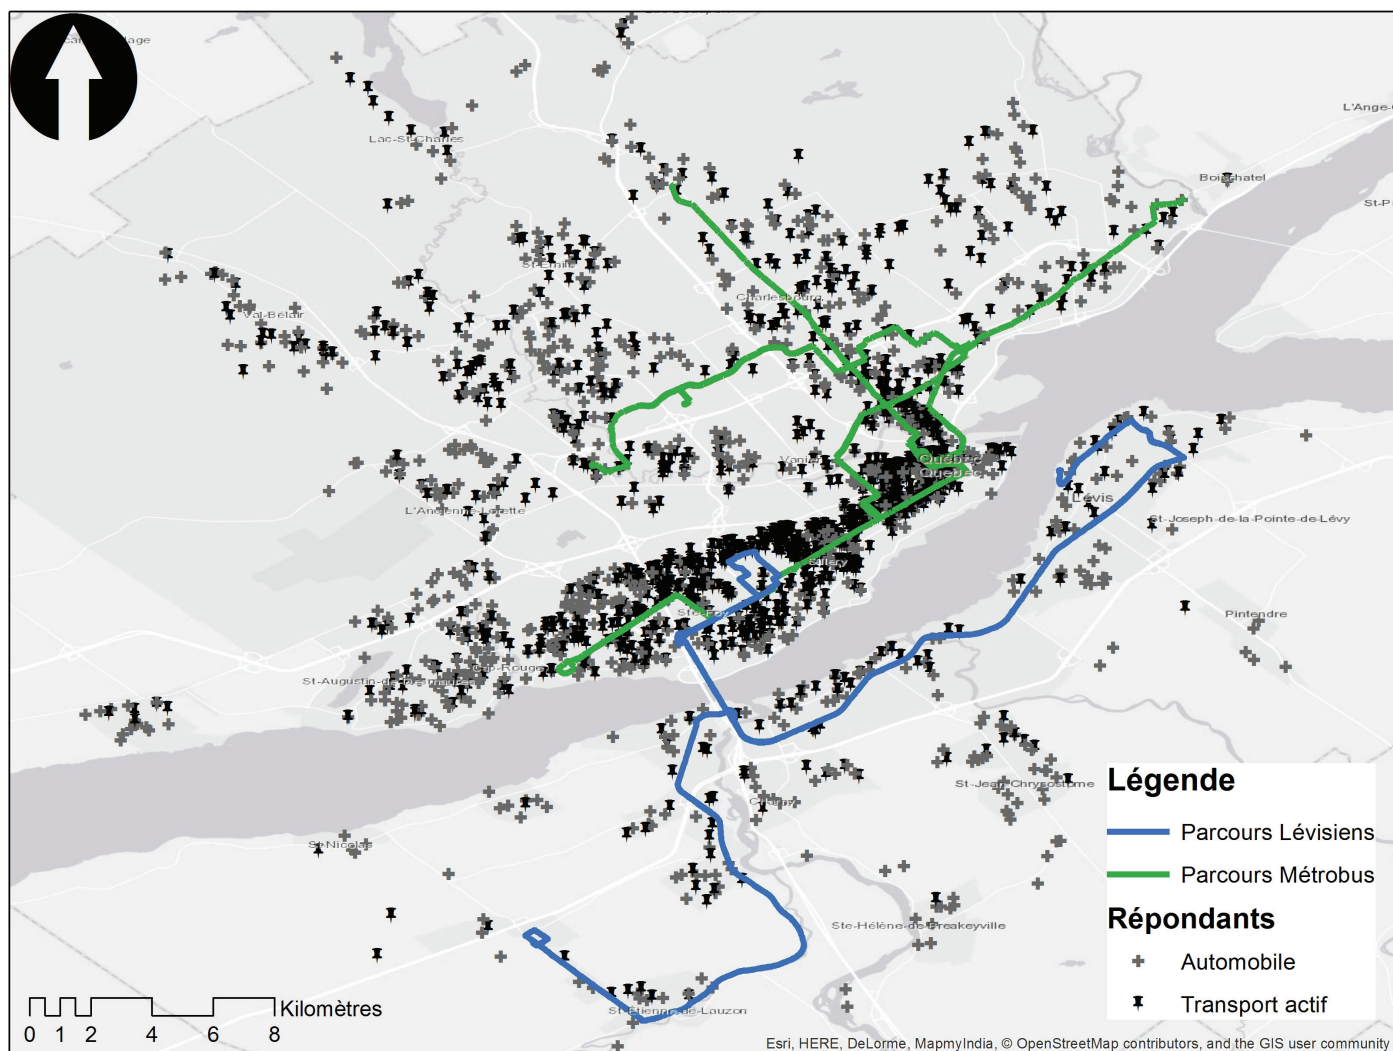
Lac-St-Charles

L'Ange-

Boischatel

St-P

Val-Bélair

Charlesbourg

Vanier

Québec

Lévis

St-Joseph-de-la-Pointe-de-Lévy

L'Ancienne-Lorette

Pintendre

St-Augustin-de-Desmaures

Cap-Rouge

St-Jean-Chrysostome

St-Nicolas

Ste-Hélène-de-Breakeyville

St-Étienne-de-Lauzon

Légende

Parcours Lévisiens

Parcours Métrobus

Répondants

Automobile

Transport actif

0 1 2 4 6 8 Kilomètres

Esri, HERE, DeLorme, MapmyIndia, © OpenStreetMap contributors, and the GIS user community